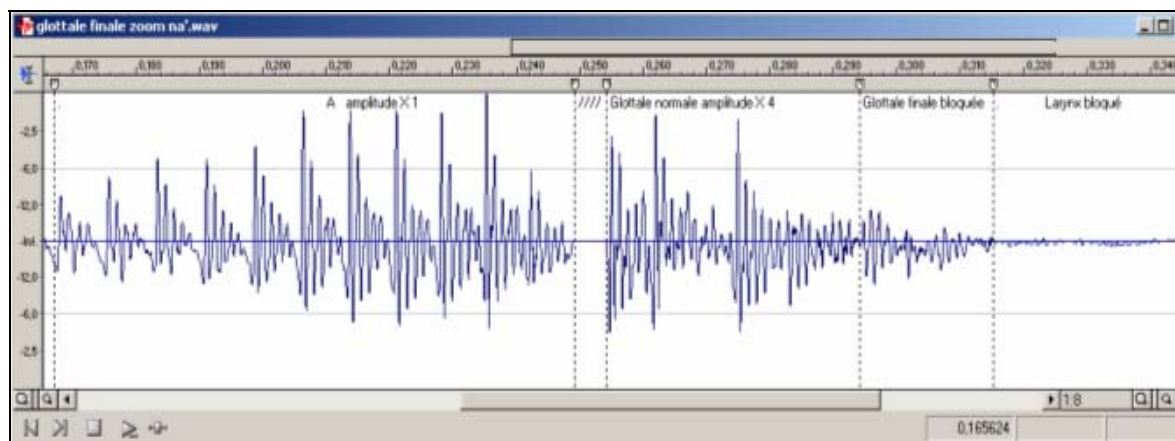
glottale finale zoom na'.wav

0,170 0,180 0,190 0,200 0,210 0,220 0,230 0,240 0,250 0,260 0,270 0,280 0,290 0,300 0,310 0,320 0,330 0,340

A amplitude X 1

//// Glottale normale amplitude X 4

Glottale finale bloquée

Larynx bloqué

2,5
6,0
12,0
-Inf.
12,0
6,0
2,5

1:8

0,165624